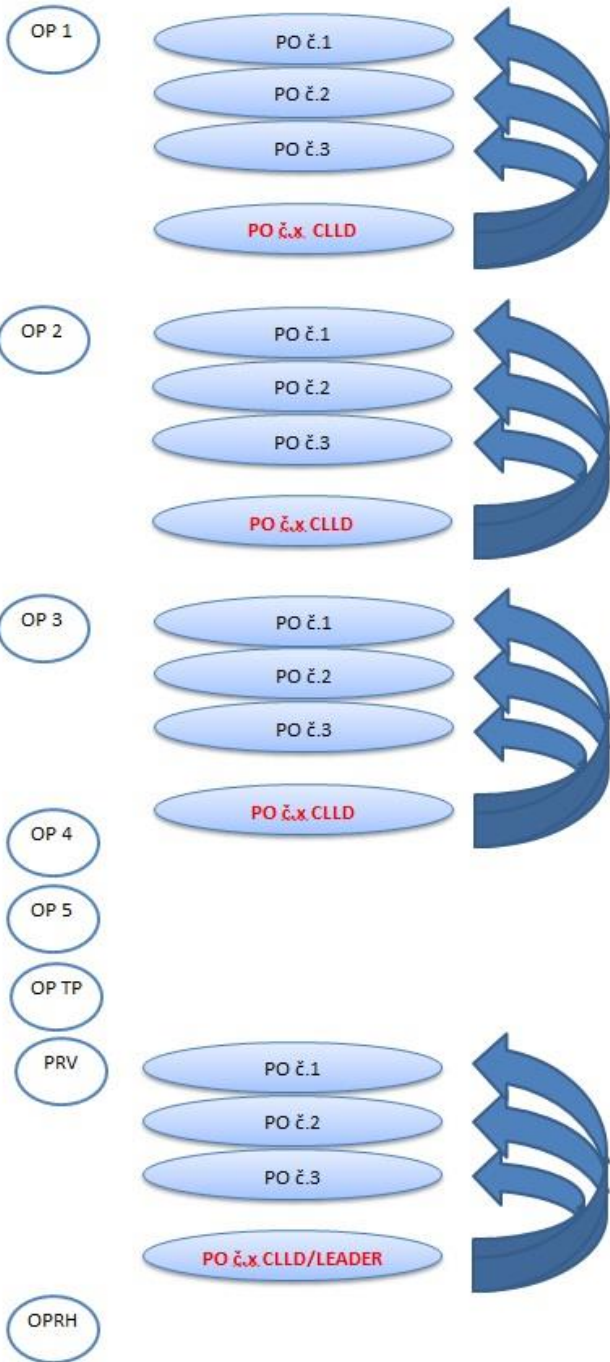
OP 1

PO č.1

PO č.2

PO č.3

PO č.x CLLD

OP 2

PO č.1

PO č.2

PO č.3

PO č.x CLLD

OP 3

PO č.1

PO č.2

PO č.3

PO č.x CLLD

OP 4

OP 5

OP TP

PRV

PO č.1

PO č.2

PO č.3

PO č.x CLLD/LEADER

OPRH